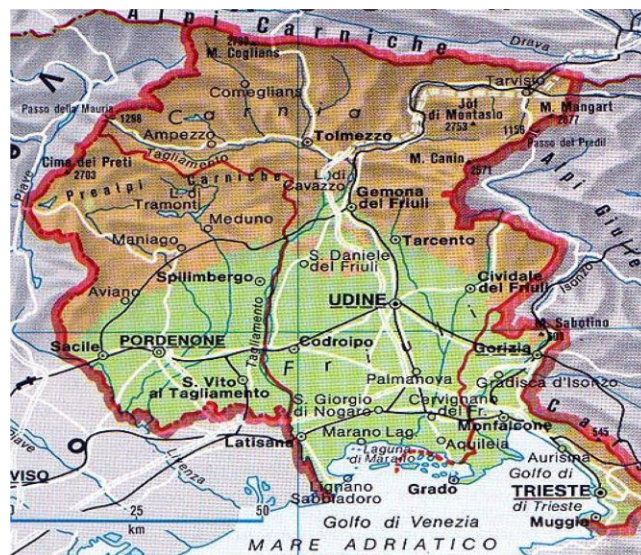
Alpi Carniche
Drava
2780
M. Coglians
Comeglians
Tarvisio
Passo della Mauria
1298
Carnia
Jôf di Montasio
2753
1156
M. Mangart
2677
Ampezzo
Tolmezzo
Passo del Predil
Tagliamento
M. Canin
2571
Cima dei Preti
2703
Prealpi Carniche
L. di Cavazzo
Gemona del Friuli
Alpi Giulie
Tramonti
Meduno
Maniago
Tarcento
S. Daniele del Friuli
Spilimbergo
Cividale del Friuli
Isonzo
Aviano
UDINE
M. Sabotino
Tagliamento
Sacile
PORDENONE
Codroipo
Friuli
Gorizia
Palmanova
Gradisca d'Isonzo
S. Vito al Tagliamento
S. Giorgio di Nogaro
Cervignano del Fr.
Monfalcone
Latisana
Marano Lag.
Laguna di Marano
Aquileia
Aurisina
545
Livenza
Golfo di
VISO
Lignano Sabbiadoro
Grado
TRIESTE
Golfo di Trieste
25
50
km
Golfo di Venezia
Muggia
MARE ADRIATICO